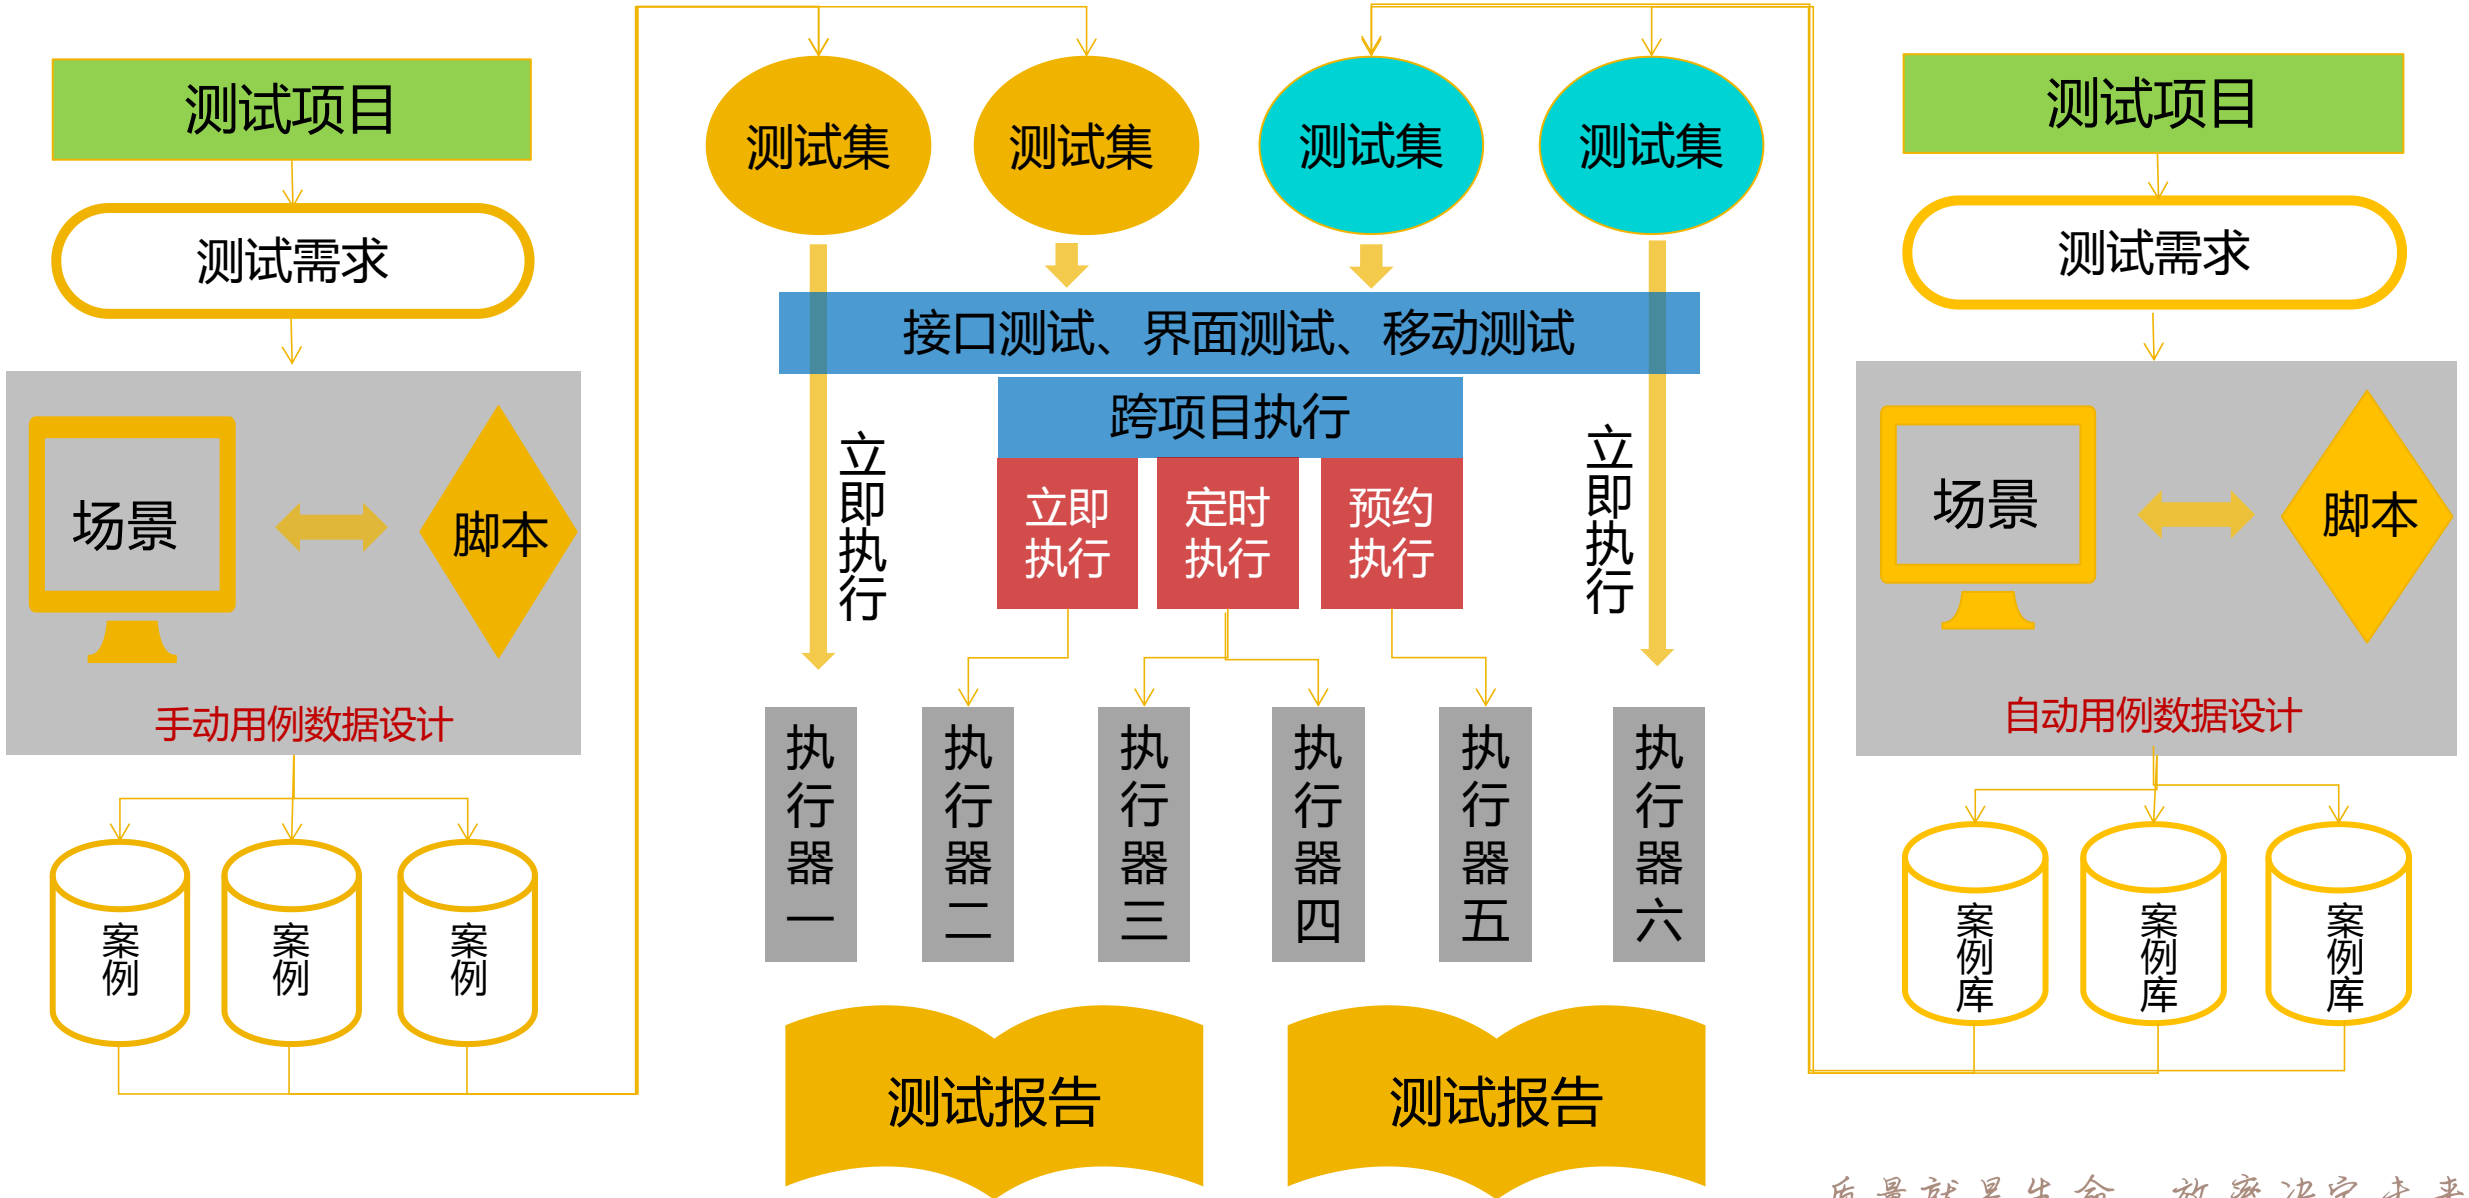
测试项目

测试需求

场景

脚本

手动用例数据设计

案例

案例

案例

测试集

测试集

测试集

测试集

接口测试、界面测试、移动测试

跨项目执行

立即执行

立即执行

定时执行

预约执行

立即执行

执行器一

执行器二

执行器三

执行器四

执行器五

执行器六

测试报告

测试报告

测试项目

测试需求

场景

脚本

自动用例数据设计

案例库

案例库

案例库

质量就是生命 效率决定未来